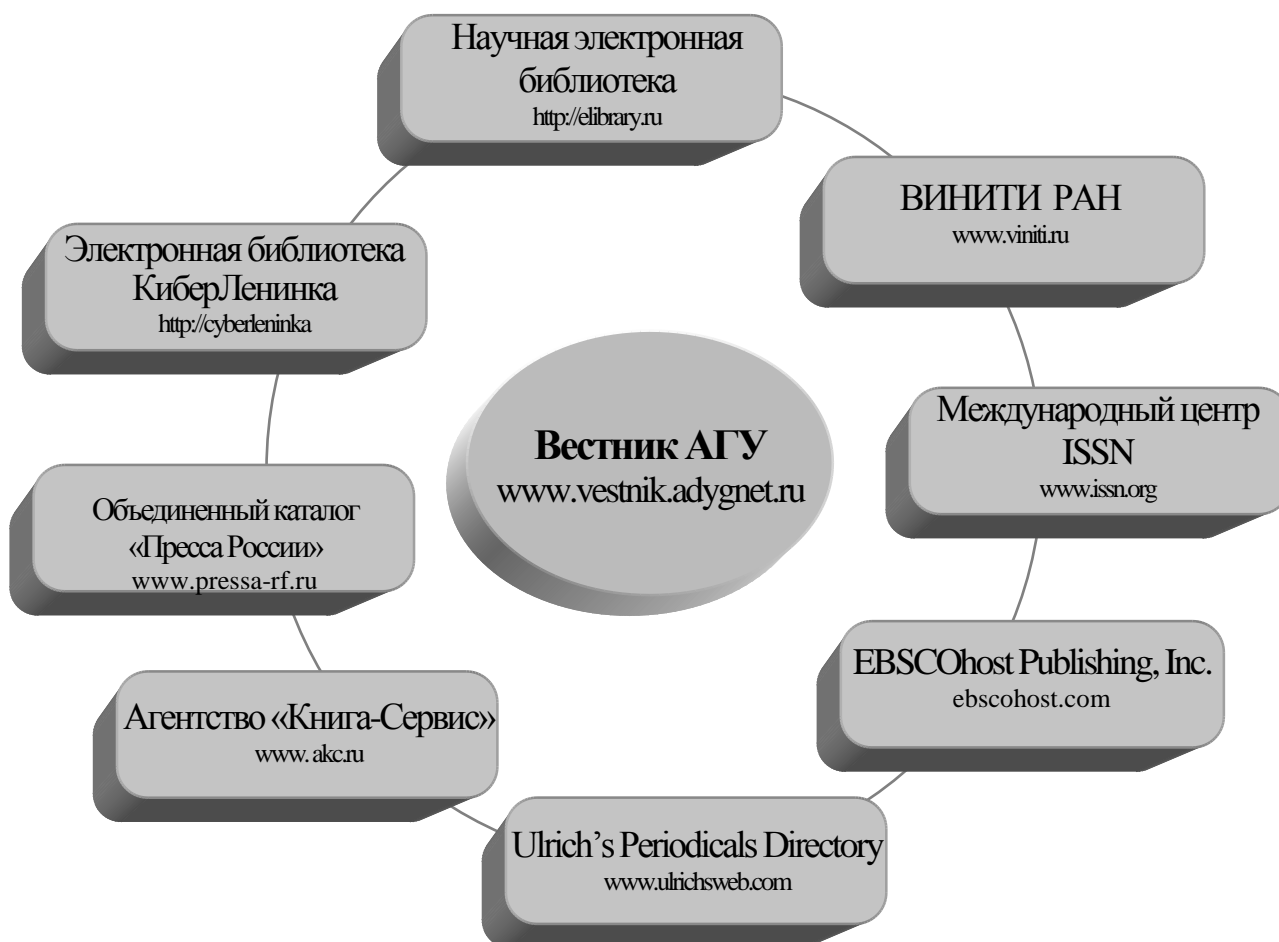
Научная электронная библиотека
http://elibrary.ru

ВИНИТИ РАН
www.viniti.ru

Электронная библиотека КиберЛенинка
http://cyberleninka

Вестник АГУ
www.vestnik.adygnet.ru

Международный центр ISSN
www.issn.org

Объединенный каталог «Пресса России»
www.pressa-rf.ru

EBSCOhost Publishing, Inc.
ebscohost.com

Агентство «Книга-Сервис»
www.akc.ru

Ulrich's Periodicals Directory
www.ulrichsweb.com